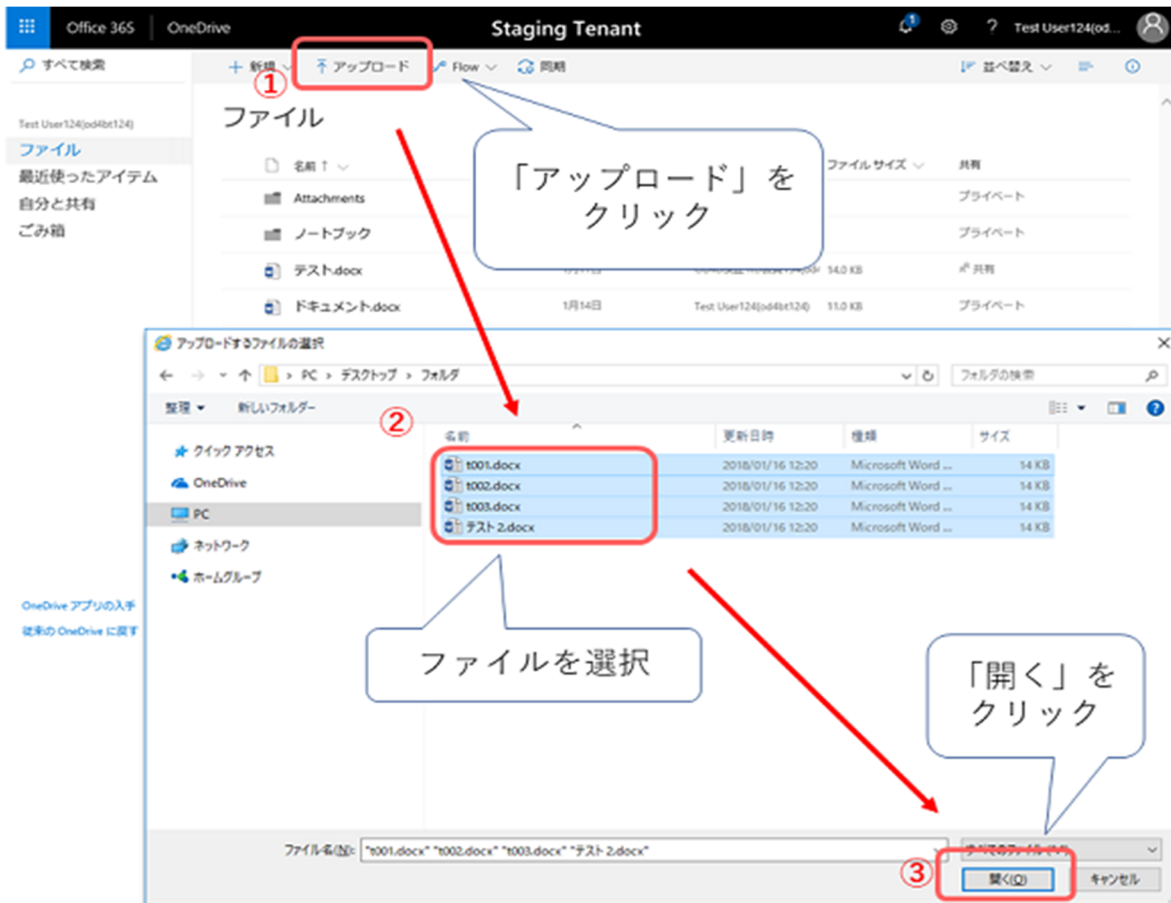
Office 365 OneDrive Staging Tenant ? Test User124(od...

すべて検索

+ 新規 ① アップロード Flow 同期 並べ替え

Test User124(od4bt124)
ファイル
最近使ったアイテム
自分と共有
ごみ箱

ファイル

「アップロード」をクリック

| 名前 ↑ | | | ファイル サイズ | 共有 |
|---|---|---|---|---|
| Attachments | | | | プライベート |
| ノートブック | | | | プライベート |
| テスト.docx | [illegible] | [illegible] | 14.0 KB | 共有 |
| ドキュメント.docx | 1月14日 | Test User124(od4bt124) | 11.0 KB | プライベート |

アップロードするファイルの選択

PC > デスクトップ > フォルダ

フォルダの検索

整理 ▾ 新しいフォルダー

②

クイック アクセス
OneDrive
PC
ネットワーク
ホームグループ

| 名前 | 更新日時 | 種類 | サイズ |
|---|---|---|---|
| t001.docx | 2018/01/16 12:20 | Microsoft Word ... | 14 KB |
| t002.docx | 2018/01/16 12:20 | Microsoft Word ... | 14 KB |
| t003.docx | 2018/01/16 12:20 | Microsoft Word ... | 14 KB |
| テスト 2.docx | 2018/01/16 12:20 | Microsoft Word ... | 14 KB |

OneDrive アプリの入手
従来の OneDrive に戻す

ファイルを選択

「開く」をクリック

ファイル名(N): "t001.docx" "t002.docx" "t003.docx" "テスト 2.docx"

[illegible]

③ 開く(O) キャンセル